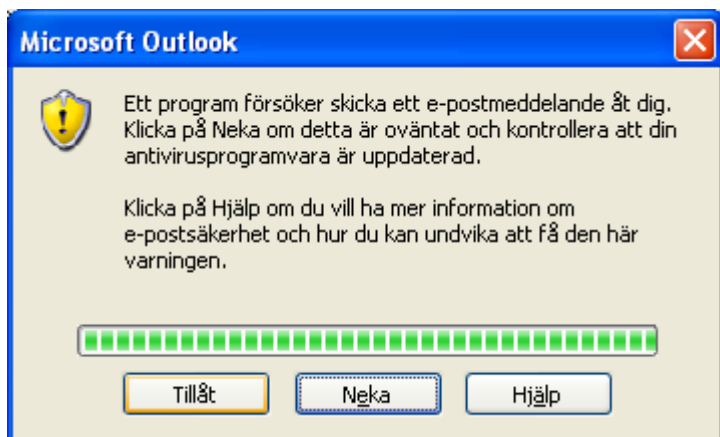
Microsoft Outlook

Ett program försöker skicka ett e-postmeddelande åt dig. Klicka på Neka om detta är oväntat och kontrollera att din antivirusprogramvara är uppdaterad.

Klicka på Hjälp om du vill ha mer information om e-postsäkerhet och hur du kan undvika att få den här varningen.

Tillåt | Neka | Hjälp